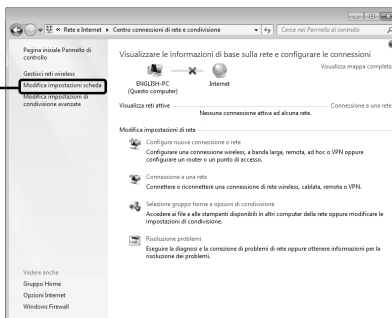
« Rete e Internet ▸ Centro connessioni di rete e condivisione ▸ Cerca nel Pannello di controllo

Pagina iniziale Pannello di controllo

Gestisci reti wireless

Modifica impostazioni scheda

Modifica impostazioni di condivisione avanzate

Visualizzare le informazioni di base sulla rete e configurare le connessioni

Visualizza mappa completa

ENGLISH-PC (Questo computer)

Internet

Visualizza reti attive

Connessione a una rete

Nessuna connessione attiva ad alcuna rete.

Modifica impostazioni di rete

Configura nuova connessione o rete
Configurare una connessione wireless, a banda larga, remota, ad hoc o VPN oppure configurare un router o un punto di accesso.

Connessione a una rete
Connettere o riconnettere una connessione di rete wireless, cablata, remota o VPN.

Selezione gruppo home e opzioni di condivisione
Accedere ai file e alle stampanti disponibili in altri computer della rete oppure modificare le impostazioni di condivisione.

Risoluzione problemi
Eseguire la diagnosi e la correzione di problemi di rete oppure ottenere informazioni per la risoluzione dei problemi.

Vedere anche

Gruppo Home

Opzioni Internet

Windows Firewall